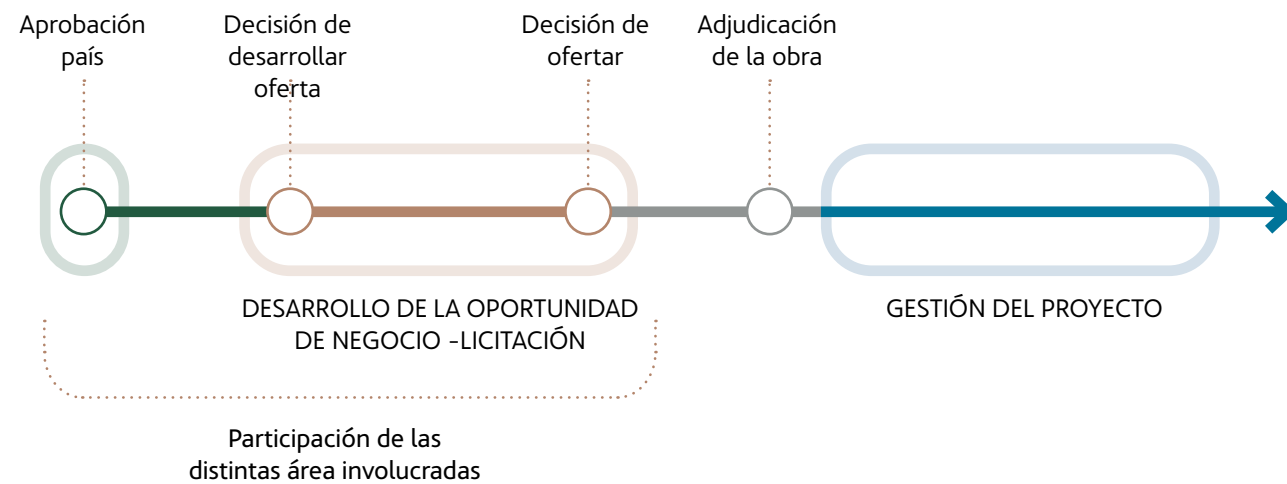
Aprobación país

Decisión de desarrollar oferta

Decisión de ofertar

Adjudicación de la obra

DESARROLLO DE LA OPORTUNIDAD DE NEGOCIO -LICITACIÓN

GESTIÓN DEL PROYECTO

Participación de las distintas área involucradas